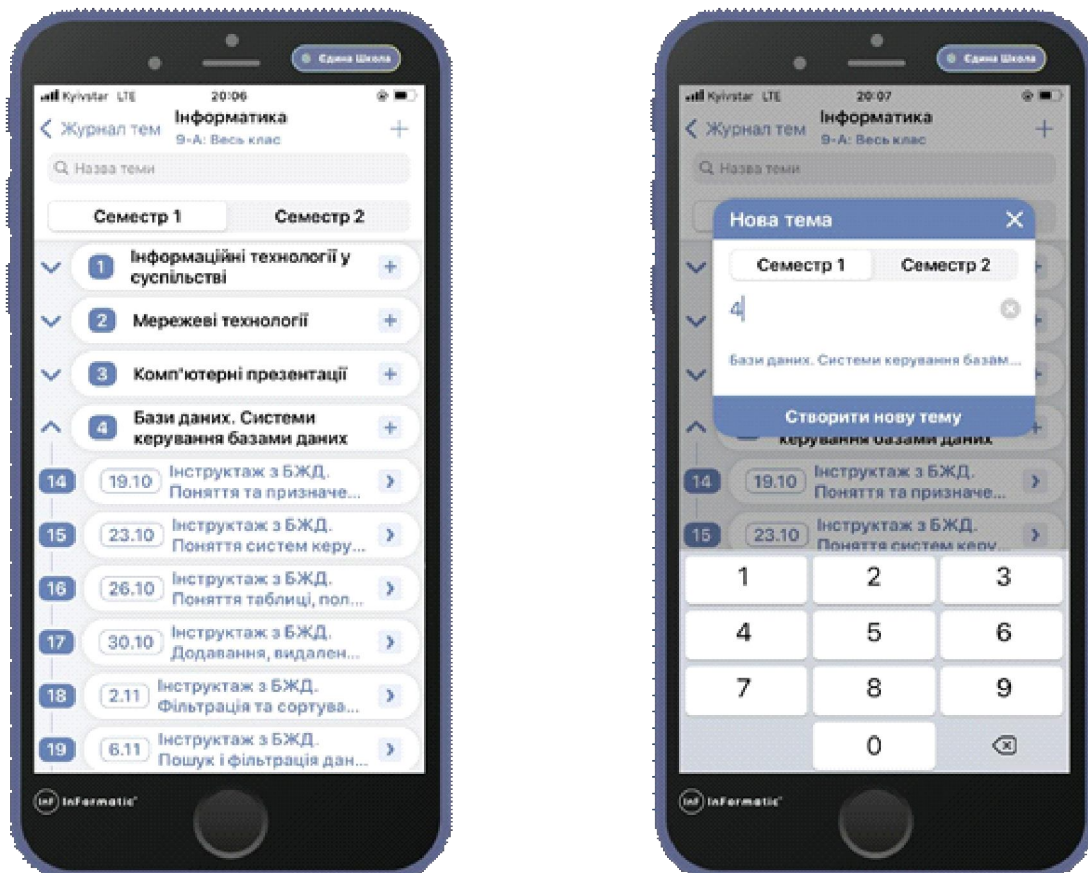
Єдина Школа

Kyivstar LTE 20:06

Журнал тем

Інформатика
9-А: Весь клас

+

Назва теми

Семестр 1
Семестр 2

1 Інформаційні технології у суспільстві +

2 Мережеві технології +

3 Комп'ютерні презентації +

4 Бази даних. Системи керування базами даних +

14 19.10 Інструктаж з БЖД. Поняття та призначе...

15 23.10 Інструктаж з БЖД. Поняття систем керу...

16 26.10 Інструктаж з БЖД. Поняття таблиці, пол...

17 30.10 Інструктаж з БЖД. Додавання, видален...

18 2.11 Інструктаж з БЖД. Фільтрація та сортува...

19 6.11 Інструктаж з БЖД. Пошук і фільтрація дан...

InFormatic

Єдина Школа

Kyivstar LTE 20:07

Журнал тем

Інформатика
9-А: Весь клас

+

Назва теми

Нова тема

Семестр 1
Семестр 2

4

Бази даних. Системи керування базам...

Створити нову тему

керування базами даних

14 19.10 Інструктаж з БЖД. Поняття та призначе...

15 23.10 Інструктаж з БЖД. Поняття систем керу...

1 2 3
4 5 6
7 8 9
0

InFormatic